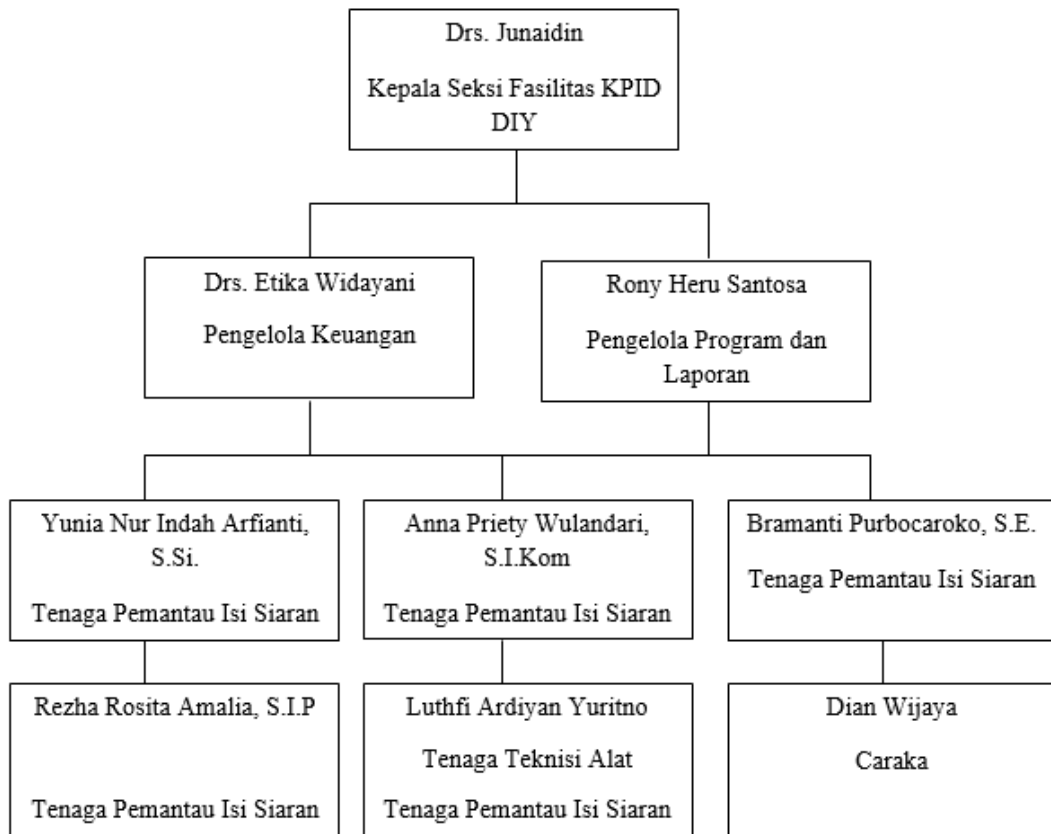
Drs. Junaidin

Kepala Seksi Fasilitas KPID DIY

Drs. Etika Widayani

Pengelola Keuangan

Rony Heru Santosa

Pengelola Program dan Laporan

Yunia Nur Indah Arfianti, S.Si.

Tenaga Pemantau Isi Siaran

Anna Priety Wulandari, S.I.Kom

Tenaga Pemantau Isi Siaran

Bramanti Purbocaroko, S.E.

Tenaga Pemantau Isi Siaran

Rezha Rosita Amalia, S.I.P

Tenaga Pemantau Isi Siaran

Luthfi Ardiyan Yuritno

Tenaga Teknisi Alat

Tenaga Pemantau Isi Siaran

Dian Wijaya

Caraka